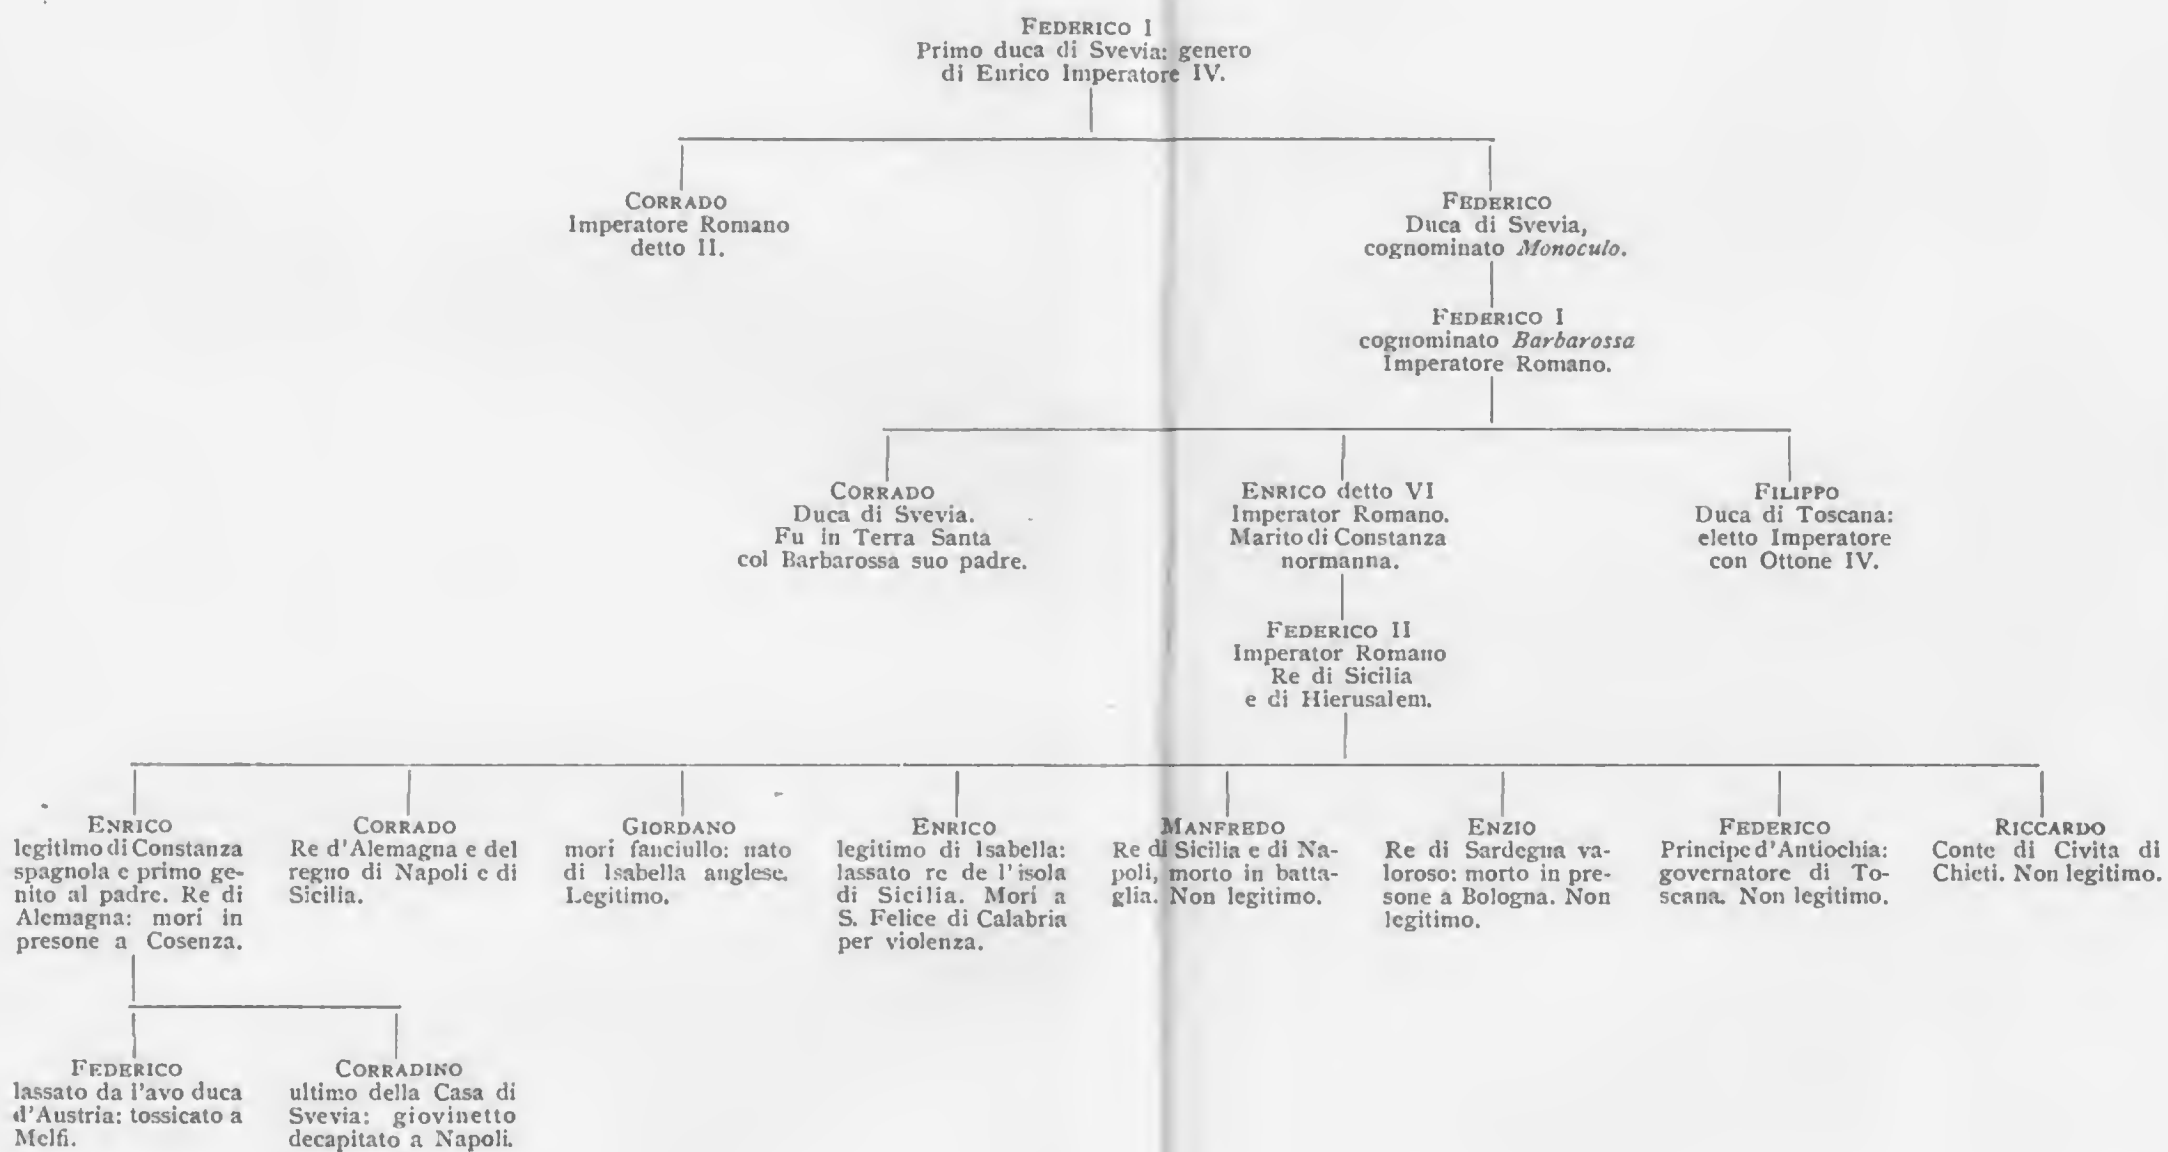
FEDERICO I
Primo duca di Svevia: genero di Enrico Imperatore IV.

CORRADO
Imperatore Romano detto II.

FEDERICO
Duca di Svevia, cognominato *Monoculo*.

FEDERICO I
cognominato *Barbarossa* Imperatore Romano.

CORRADO
Duca di Svevia. Fu in Terra Santa col Barbarossa suo padre.

ENRICO detto VI
Imperator Romano. Marito di Constanza normanna.

FILIPPO
Duca di Toscana: eletto Imperatore con Ottone IV.

FEDERICO II
Imperator Romano Re di Sicilia e di Hierusalem.

ENRICO
legitimo di Constanza spagnola e primo genito al padre. Re di Alemagna: mori in presone a Cosenza.

CORRADO
Re d'Alemagna e del regno di Napoli e di Sicilia.

GIORDANO
mori fanciullo: nato di Isabella anglese. Legitimo.

ENRICO
legitimo di Isabella: lassato re de l'isola di Sicilia. Morì a S. Felice di Calabria per violenza.

MANFREDO
Re di Sicilia e di Napoli, morto in battaglia. Non legitimo.

ENZIO
Re di Sardegna valoroso: morto in presone a Bologna. Non legitimo.

FEDERICO
Principe d'Antiochia: governatore di Toscana. Non legitimo.

RICCARDO
Conte di Civita di Chieti. Non legitimo.

FEDERICO
lassato da l'avo duca d'Austria: tossicato a Melfi.

CORRADINO
ultimo della Casa di Svevia: giovinetto decapitato a Napoli.